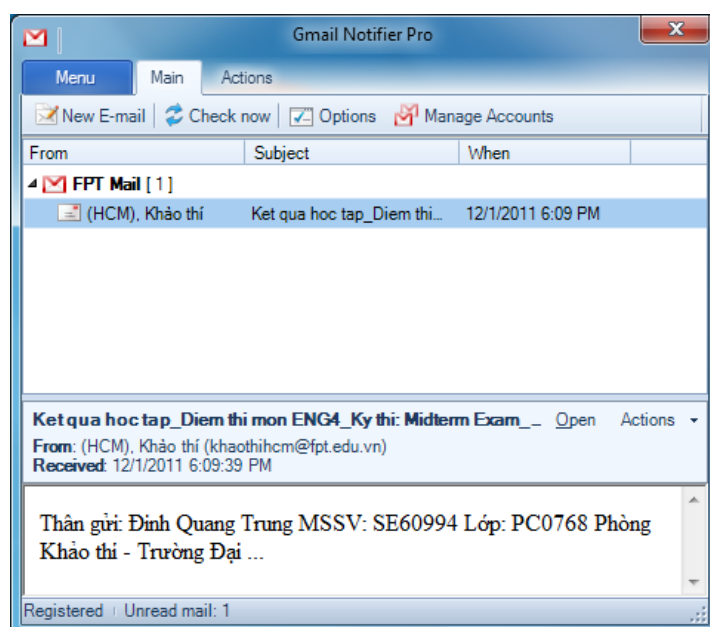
Gmail Notifier Pro

Menu
Main
Actions

New E-mail | Check now | Options | Manage Accounts

| From | Subject | When |
|---|---|---|
| FPT Mail [ 1 ] | | |
| (HCM), Khảo thí | Ket qua hoc tap_Diem thi... | 12/1/2011 6:09 PM |

Ket qua hoc tap_Diem thi mon ENG4_Ky thi: Midterm Exam_... Open Actions
From: (HCM), Khảo thí (khaothihcm@fpt.edu.vn)
Received: 12/1/2011 6:09:39 PM

Thân gửi: Đinh Quang Trung MSSV: SE60994 Lớp: PC0768 Phòng Khảo thí - Trường Đại ...

Registered | Unread mail: 1